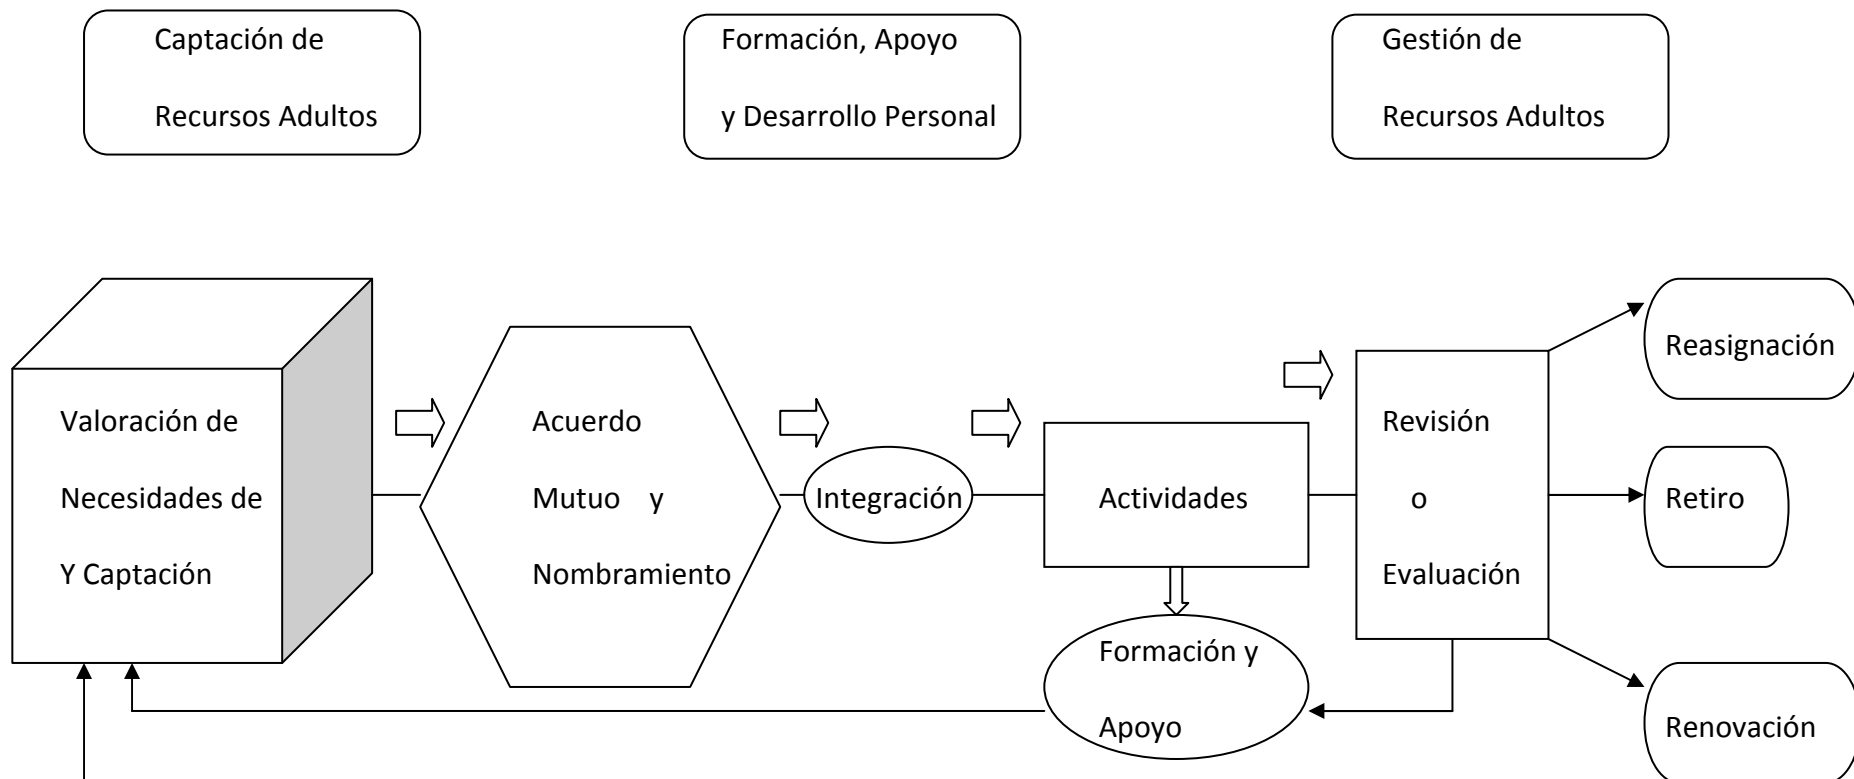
Captación de Recursos Adultos

Formación, Apoyo y Desarrollo Personal

Gestión de Recursos Adultos

Valoración de Necesidades de Y Captación

Acuerdo Mutuo y Nombramiento

Integración

Actividades

Revisión o Evaluación

Reasignación

Retiro

Renovación

Formación y Apoyo